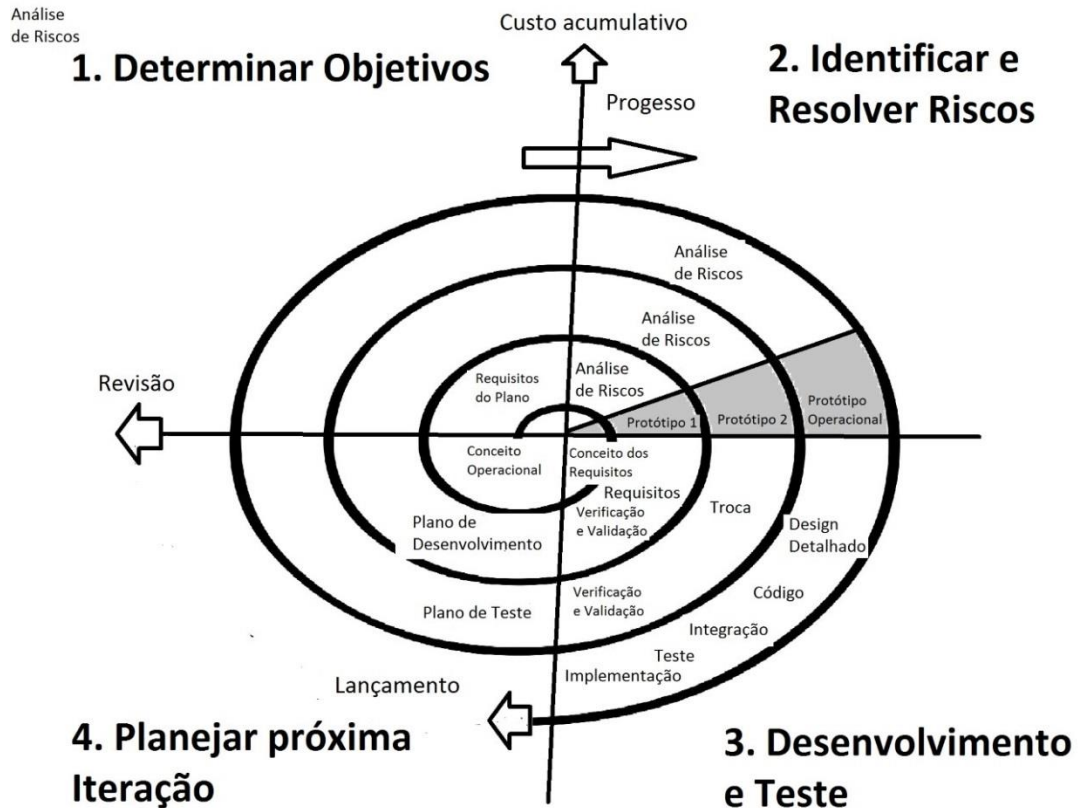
Análise de Riscos

Custo acumulativo

1. Determinar Objetivos

2. Identificar e Resolver Riscos

Progesso

Análise de Riscos

Análise de Riscos

Revisão

Requisitos do Plano

Análise de Riscos

Protótipo 1

Protótipo 2

Protótipo Operacional

Conceito Operacional

Conceito dos Requisitos

Requisitos

Verificação e Validação

Troca

Design Detalhado

Plano de Desenvolvimento

Plano de Teste

Verificação e Validação

Código

Integração

Teste

Implementação

Lançamento

4. Planejar próxima Iteração

3. Desenvolvimento e Teste